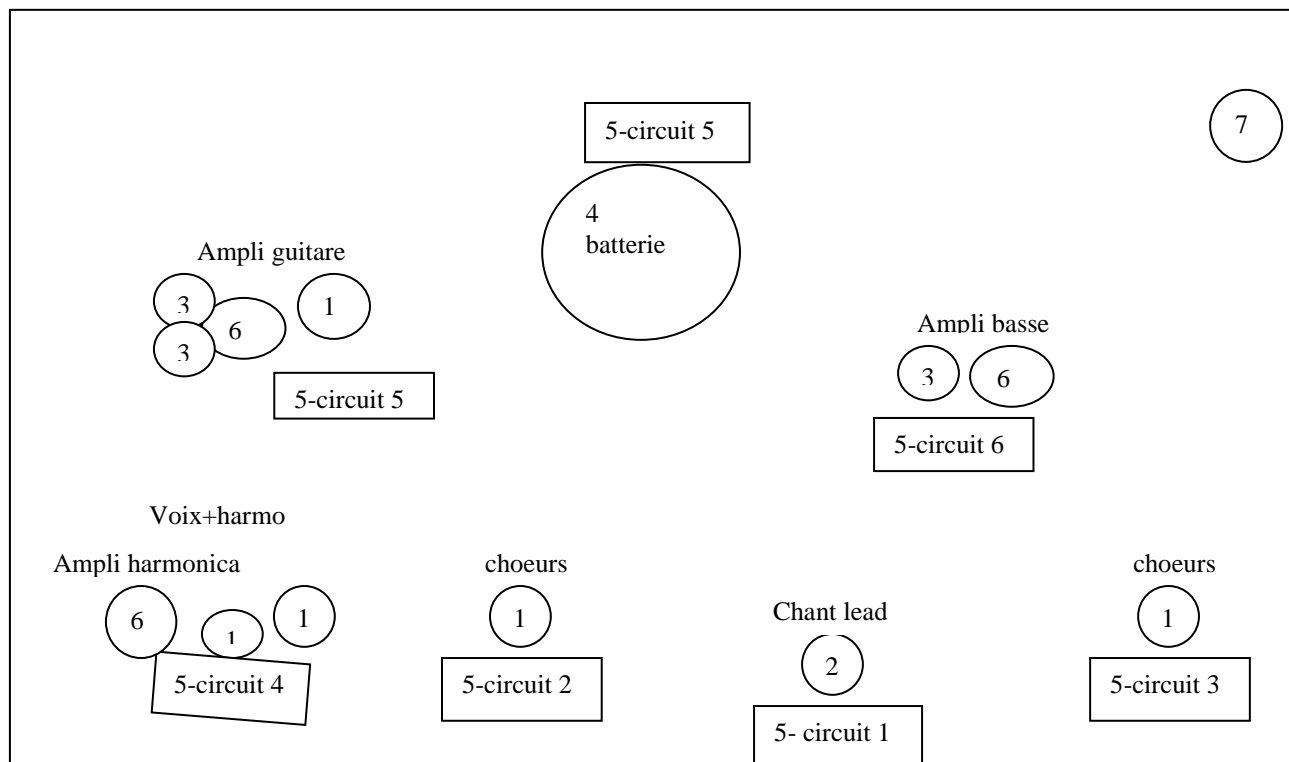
5-circuit 5

7

4
batterie

Ampli guitare

3

6

1

3

5-circuit 5

Ampli basse

3

6

5-circuit 6

Voix+harmo

Ampli harmonica

6

1

1

5-circuit 4

choeurs

1

5-circuit 2

Chant lead

2

5- circuit 1

choeurs

1

5-circuit 3